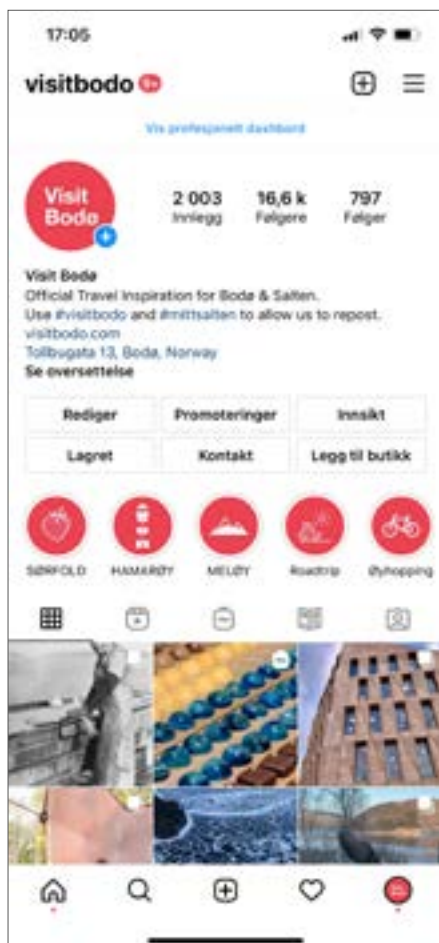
17:05

visitbodo 9+

Vis profesjonelt dashbord

Visit Bodø

2 003 Innlegg

16,6 k Følgere

797 Følger

Visit Bodø
Official Travel Inspiration for Bodø & Salten.
Use #visitbodo and #mittsalten to allow us to repost.
visitbodo.com
Tollbugata 13, Bodø, Norway
Se oversettelse

Rediger

Promoteringer

Innsikt

Lagret

Kontakt

Legg til butikk

SØRFOLD

HAMARØY

MELØY

Roadtrip

Øyhopping